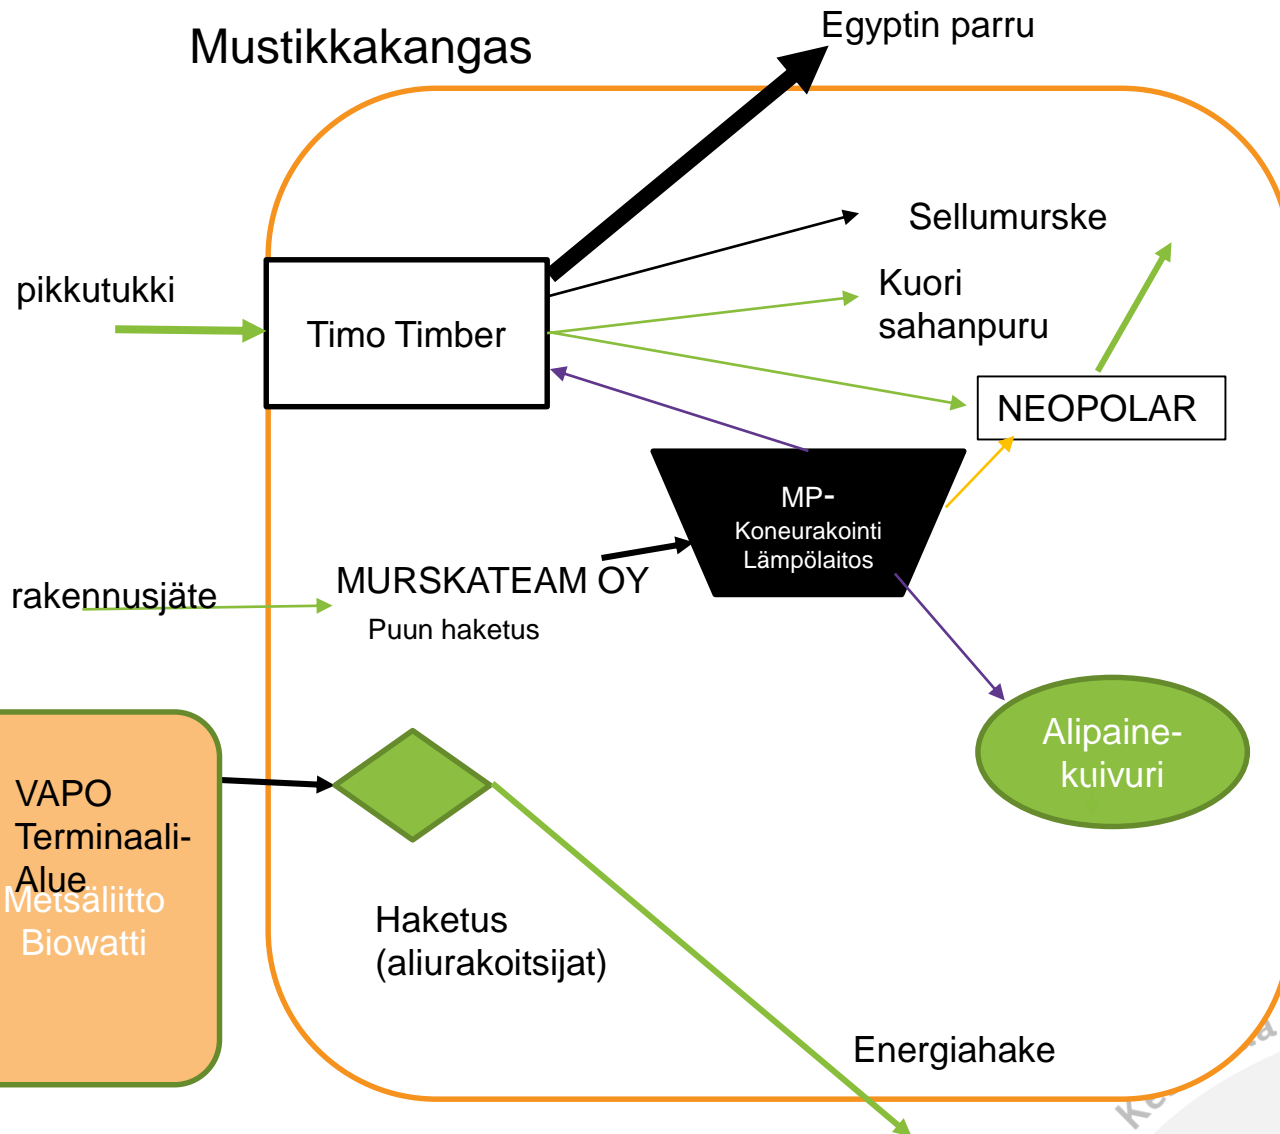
Mustikkakangas

Egyptin parru

Sellumurske

Kuori
sahanpuru

pikkutukki

Timo Timber

NEOPOLAR

MP-
Koneurakointi
Lämpölaitos

rakennusjäte

MURSKATEAM OY
Puun haketus

Alipaine-
kuivuri

VAPO
Terminaali-
Alue
Metsäliitto
Biowatti

Haketus
(aliurakoitsijat)

Energiahake

Ke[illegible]